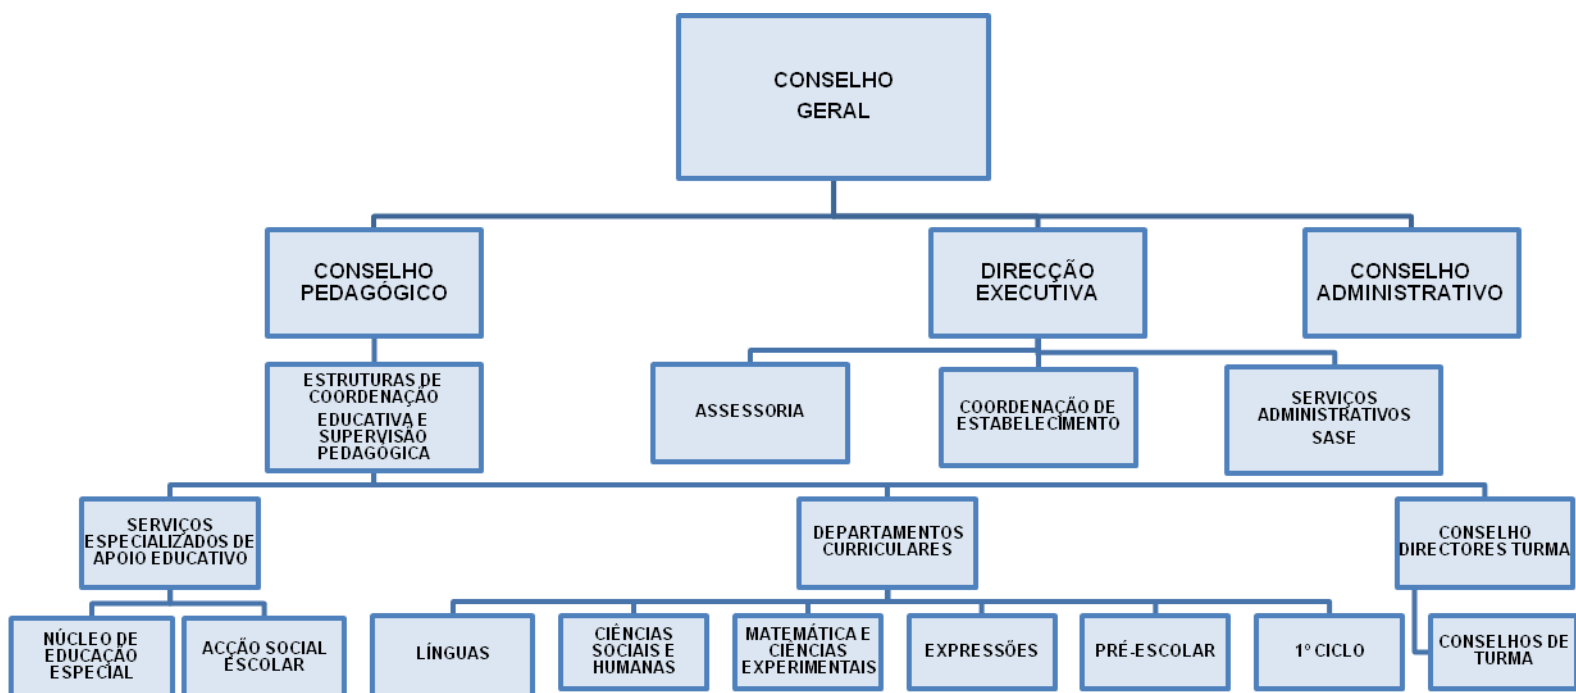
CONSELHO GERAL

CONSELHO PEDAGÓGICO

DIRECÇÃO EXECUTIVA

CONSELHO ADMINISTRATIVO

ESTRUTURAS DE COORDENAÇÃO EDUCATIVA E SUPERVISÃO PEDAGÓGICA

ASSESSORIA

COORDENAÇÃO DE ESTABELECIMENTO

SERVIÇOS ADMINISTRATIVOS SASE

SERVIÇOS ESPECIALIZADOS DE APOIO EDUCATIVO

DEPARTAMENTOS CURRICULARES

CONSELHO DIRECTORES TURMA

NÚCLEO DE EDUCAÇÃO ESPECIAL

ACÇÃO SOCIAL ESCOLAR

LÍNGUAS

CIÊNCIAS SOCIAIS E HUMANAS

MATEMÁTICA E CIÊNCIAS EXPERIMENTAIS

EXPRESSÕES

PRÉ-ESCOLAR

1º CICLO

CONSELHOS DE TURMA